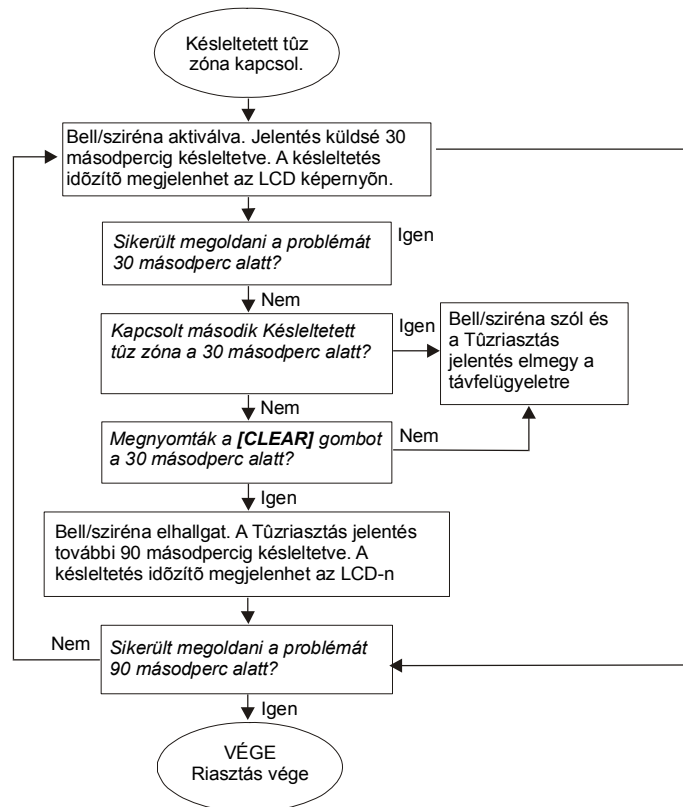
Késleltetett tûz zóna kapcsol.

Bell/sziréna aktiválva. Jelentés küldsé 30 másodpercig késleltetve. A késleltetés idõzítõ megjelenhet az LCD képernyõn.

Sikerült megoldani a problémát 30 másodperc alatt?

Igen

Nem

Kapcsolt második Késleltetett tûz zóna a 30 másodperc alatt?

Igen

Bell/sziréna szól és a Tûzriasztás jelentés elmegy a távfelügyeletre

Nem

Megnyomták a **[CLEAR]** gombot a 30 másodperc alatt?

Nem

Igen

Bell/sziréna elhallgat. A Tûzriasztás jelentés további 90 másodpercig késleltetve. A késleltetés idõzítõ megjelenhet az LCD-n

Nem

Sikerült megoldani a problémát 90 másodperc alatt?

Igen

VÉGE
Riasztás vége